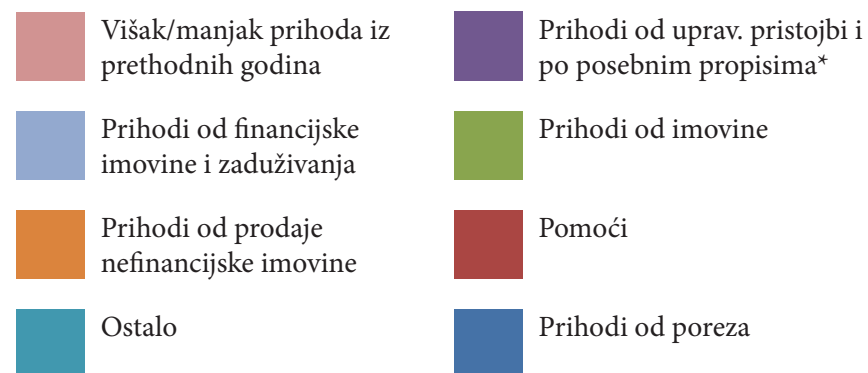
Višak/manjak prihoda iz prethodnih godina

Prihodi od financijske imovine i zaduživanja

Prihodi od prodaje nefinancijske imovine

Ostalo

Prihodi od uprav. pristojbi i po posebnim propisima*

Prihodi od imovine

Pomoći

Prihodi od poreza